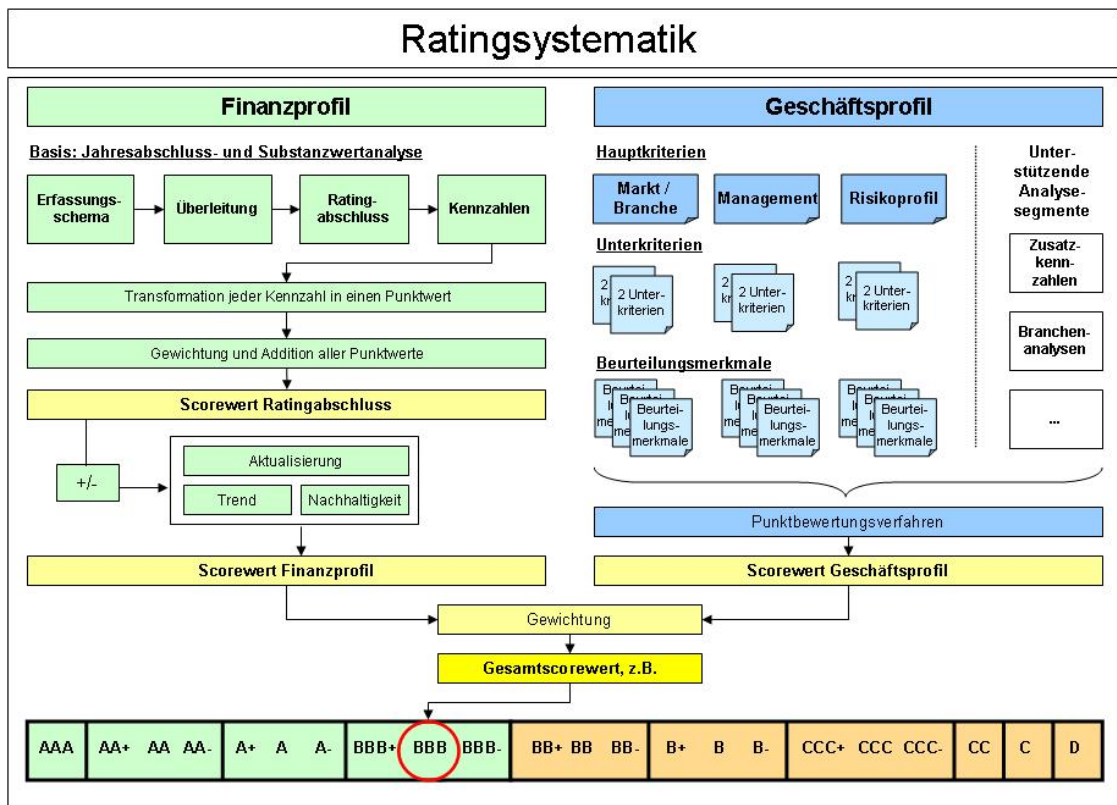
Ratingsystematik

Finanzprofil

Basis: Jahresabschluss- und Substanzwertanalyse

Erfassungsschema

Überleitung

Ratingabschluss

Kennzahlen

Transformation jeder Kennzahl in einen Punktwert

Gewichtung und Addition aller Punktwerte

Scorewert Ratingabschluss

+/-

Aktualisierung

Trend

Nachhaltigkeit

Scorewert Finanzprofil

Geschäftsprofil

Hauptkriterien

Markt / Branche

Management

Risikoprofil

Unterkriterien

2 Unterkriterien

2 Unterkriterien

2 Unterkriterien

Beurteilungsmerkmale

Beurteilungsmerkmale

Beurteilungsmerkmale

Beurteilungsmerkmale

Unterstützende Analysesegmente

Zusatzkennzahlen

Branchenanalysen

...

Punktbewertungsverfahren

Scorewert Geschäftsprofil

Gewichtung

Gesamtscorewert, z.B.

| AAA | AA+ AA AA- | A+ A A- | BBB+ BBB BBB- | BB+ BB BB- | B+ B B- | CCC+ CCC CCC- | CC | C | D |
|---|---|---|---|---|---|---|---|---|---|